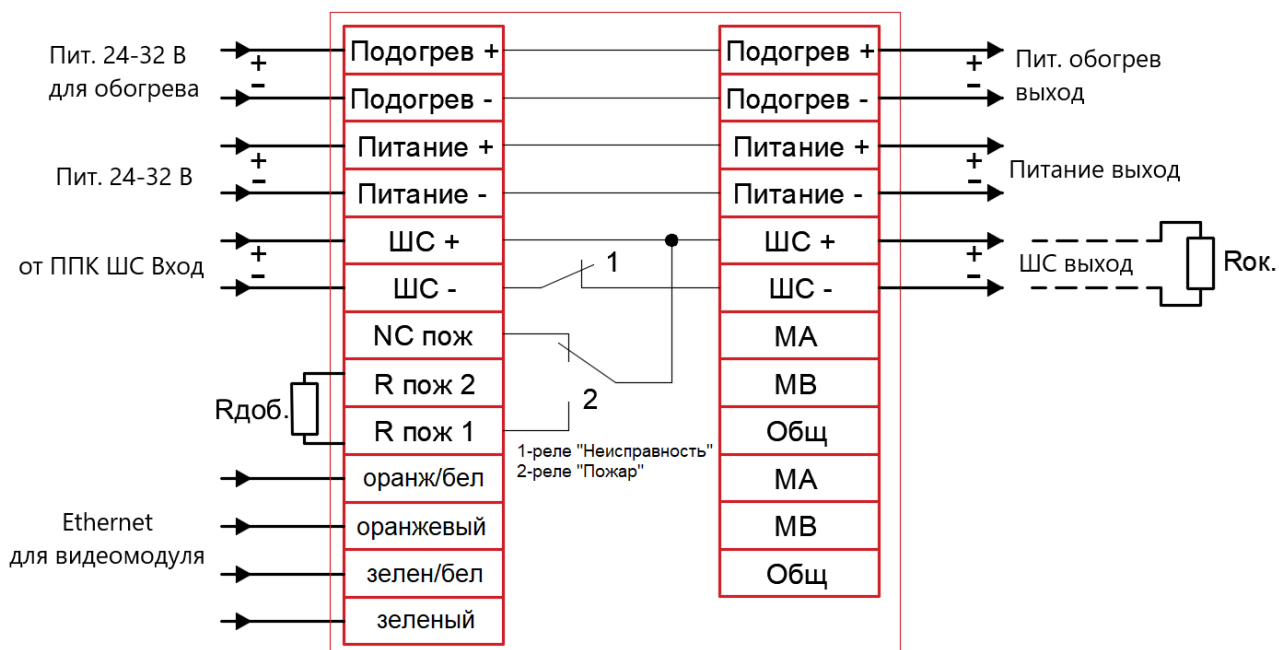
Пит. 24-32 В для обогрева
+
-
Подогрев +
Подогрев -
Подогрев +
Подогрев -
+
-
Пит. обогрев выход

Пит. 24-32 В
+
-
Питание +
Питание -
Питание +
Питание -
+
-
Питание выход

от ППК ШС Вход
+
-
ШС +
ШС -
1
ШС +
ШС -
+
-
ШС выход
Rок.

NC пож
R пож 2
R пож 1
Rдоб.
2
1-реле "Неисправность"
2-реле "Пожар"

MA
MB
Общ
MA
MB
Общ

Ethernet для видеомодуля
оранж/бел
оранжевый
зелен/бел
зеленый